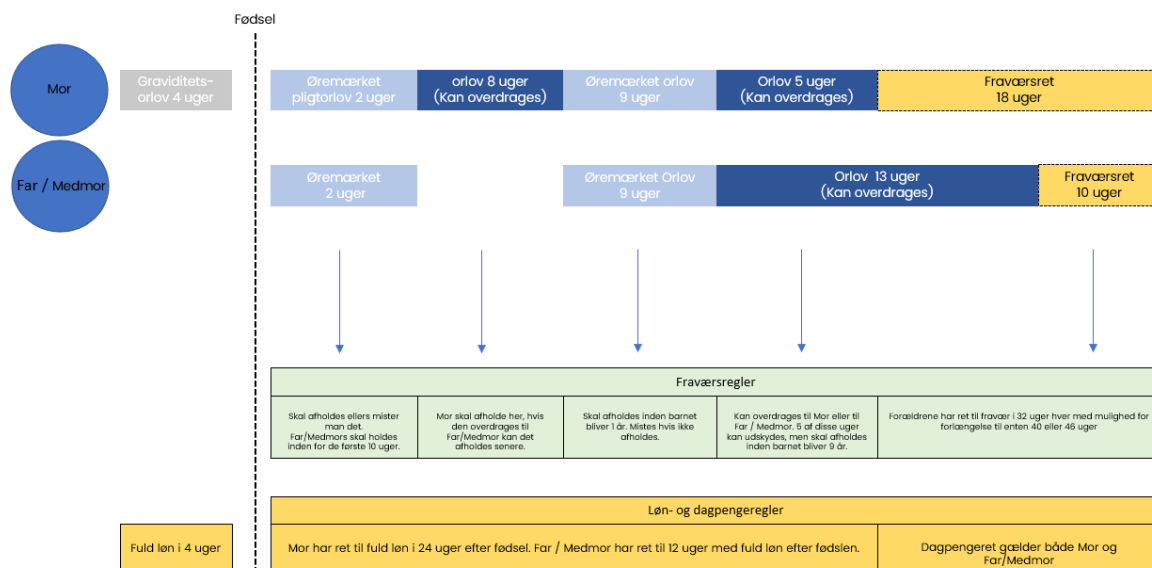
Fødsel

Mor

Graviditets-orlov 4 uger

Øremærket pligtorlov 2 uger

orlov 8 uger (Kan overdrages)

Øremærket orlov 9 uger

Orlov 5 uger (Kan overdrages)

Fraværsret 18 uger

Far / Medmor

Øremærket 2 uger

Øremærket Orlov 9 uger

Orlov 13 uger (Kan overdrages)

Fraværsret 10 uger

Fraværsregler

Skal afholdes ellers mister man det. Far/Medmors skal holdes inden for de første 10 uger.

Mor skal afholde her, hvis den overdrages til Far/Medmor kan det afholdes senere.

Skal afholdes inden barnet bliver 1 år. Mistes hvis ikke afholdes.

Kan overdrages til Mor eller til Far / Medmor. 5 af disse uger kan udskydes, men skal afholdes inden barnet bliver 9 år.

Forældrene har ret til fravær i 32 uger hver med mulighed for forlængelse til enten 40 eller 46 uger

Løn- og dagpengeregler

Fuld løn i 4 uger

Mor har ret til fuld løn i 24 uger efter fødsel. Far / Medmor har ret til 12 uger med fuld løn efter fødslen.

Dagpengeret gælder både Mor og Far/Medmor